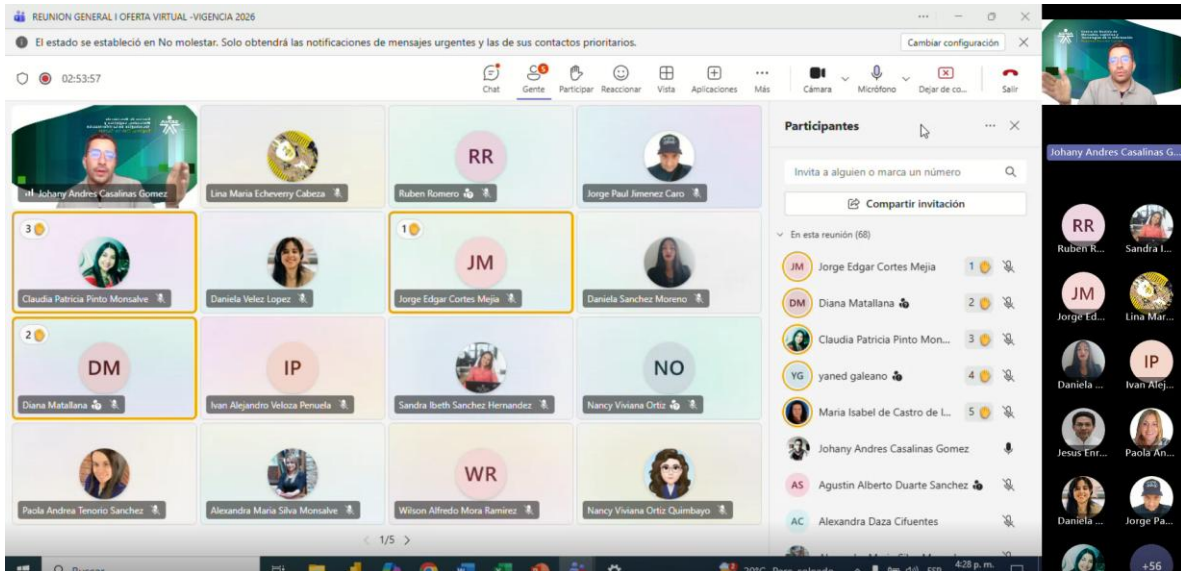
REUNION GENERAL I OFERTA VIRTUAL -VIGENCIA 2026

El estado se estableció en No molestar. Solo obtendrá las notificaciones de mensajes urgentes y las de sus contactos prioritarios.

Cambiar configuración

02:53:57

Chat Gente Participar Reaccionar Vista Aplicaciones Más Cámara Micrófono Dejar de co... Salir

Johany Andres Casalinas Gomez

Lina Maria Echeverry Cabeza

RR
Ruben Romero

Jorge Paul Jimenez Caro

3
Claudia Patricia Pinto Monsalve

Daniela Velez Lopez

1
JM
Jorge Edgar Cortes Mejia

Daniela Sanchez Moreno

2
DM
Diana Matallana

IP
Ivan Alejandro Veloza Penuela

Sandra Ibeth Sanchez Hernandez

NO
Nancy Viviana Ortiz

Paola Andrea Tenorio Sanchez

Alexandra Maria Silva Monsalve

WR
Wilson Alfredo Mora Ramirez

Nancy Viviana Ortiz Quimbayo

1/5

Participantes

Invita a alguien o marca un número

Compartir invitación

En esta reunión (68)

JM Jorge Edgar Cortes Mejia 1

DM Diana Matallana 2

Claudia Patricia Pinto Mon... 3

YG yaned galeano 4

Maria Isabel de Castro de l... 5

Johany Andres Casalinas Gomez

AS Agustin Alberto Duarte Sanchez

AC Alexandra Daza Cifuentes

4:28 p. m.

Johany Andres Casalinas G...

RR
Ruben R...

Sandra I...

JM
Jorge Ed...

Lina Mar...

Daniela ...

IP
Ivan Alej...

Jesus Enr...

Paola An...

Daniela ...

Jorge Pa...

+56